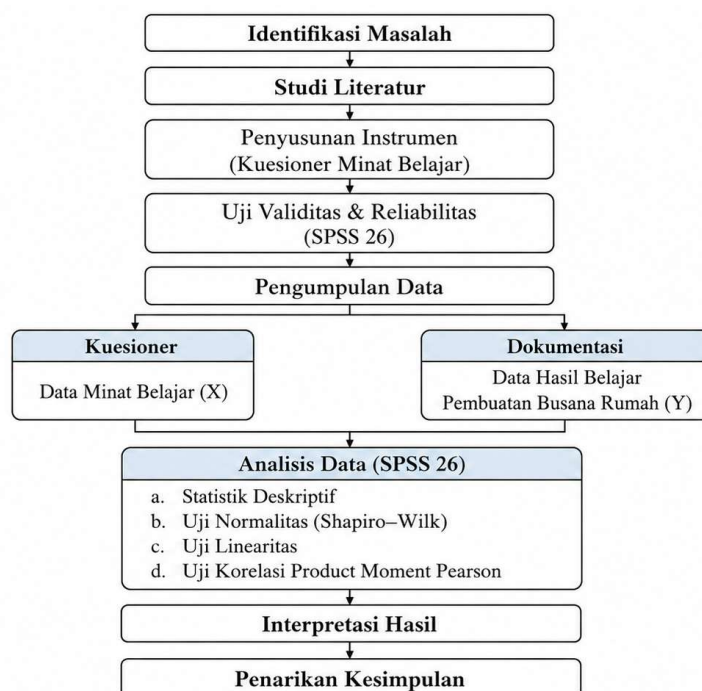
Identifikasi Masalah

Studi Literatur

Penyusunan Instrumen
(Kuesioner Minat Belajar)

Uji Validitas & Reliabilitas
(SPSS 26)

Pengumpulan Data

Kuesioner

Data Minat Belajar (X)

Dokumentasi

Data Hasil Belajar
Pembuatan Busana Rumah (Y)

Analisis Data (SPSS 26)

a. Statistik Deskriptif
b. Uji Normalitas (Shapiro–Wilk)
c. Uji Linearitas
d. Uji Korelasi Product Moment Pearson

Interpretasi Hasil

Penarikan Kesimpulan